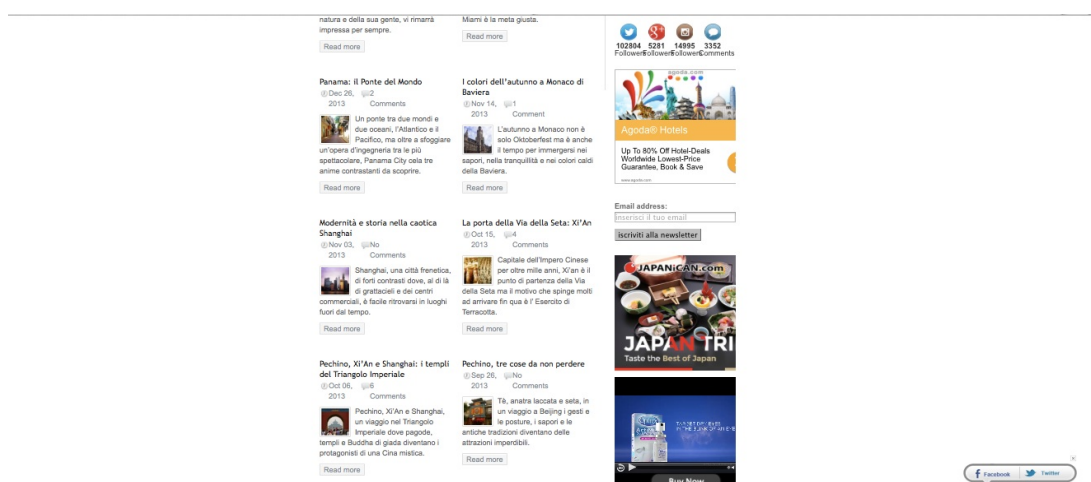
natura e della sua gente, vi rimarrà impressa per sempre.

Read more

Miami è la meta giusta.

Read more

102804 Followers 5281 Followers 14995 Followers 3352 Comments

Panama: il Ponte del Mondo
Dec 26, 2013 2 Comments

Un ponte tra due mondi e due oceani, l'Atlantico e il Pacifico, ma oltre a sfoggiare un'opera d'ingegneria tra le più spettacolare, Panama City cela tre anime contrastanti da scoprire.

Read more

I colori dell'autunno a Monaco di Baviera
Nov 14, 2013 1 Comment

L'autunno a Monaco non è solo Oktoberfest ma è anche il tempo per immergersi nei sapori, nella tranquillità e nei colori caldi della Baviera.

Read more

agoda.com

Agoda® Hotels

Up To 80% Off Hotel-Deals Worldwide Lowest-Price Guarantee, Book & Save

Modernità e storia nella caotica Shanghai
Nov 03, 2013 No Comments

Shanghai, una città frenetica, di forti contrasti dove, al di là di grattacieli e dei centri commerciali, è facile ritrovarsi in luoghi fuori dal tempo.

Read more

La porta della Via della Seta: Xi'An
Oct 15, 2013 4 Comments

Capitale dell'Impero Cinese per oltre mille anni, Xi'an è il punto di partenza della Via della Seta ma il motivo che spinge molti ad arrivare fin qua è l' Esercito di Terracotta.

Read more

Email address:
inserisci il tuo email
iscriviti alla newsletter

JAPANICAN.com

JAPAN TRI
Taste the Best of Japan

Pechino, Xi'An e Shanghai: i templi del Triangolo Imperiale
Oct 06, 2013 6 Comments

Pechino, Xi'An e Shanghai, un viaggio nel Triangolo Imperiale dove pagode, templi e Buddha di giada diventano i protagonisti di una Cina mistica.

Read more

Pechino, tre cose da non perdere
Sep 26, 2013 No Comments

Tè, anatra laccata e seta, in un viaggio a Beijing i gesti e le posture, i sapori e le antiche tradizioni diventano delle attrazioni imperdibili.

Read more

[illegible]

Buy Now

Facebook Twitter